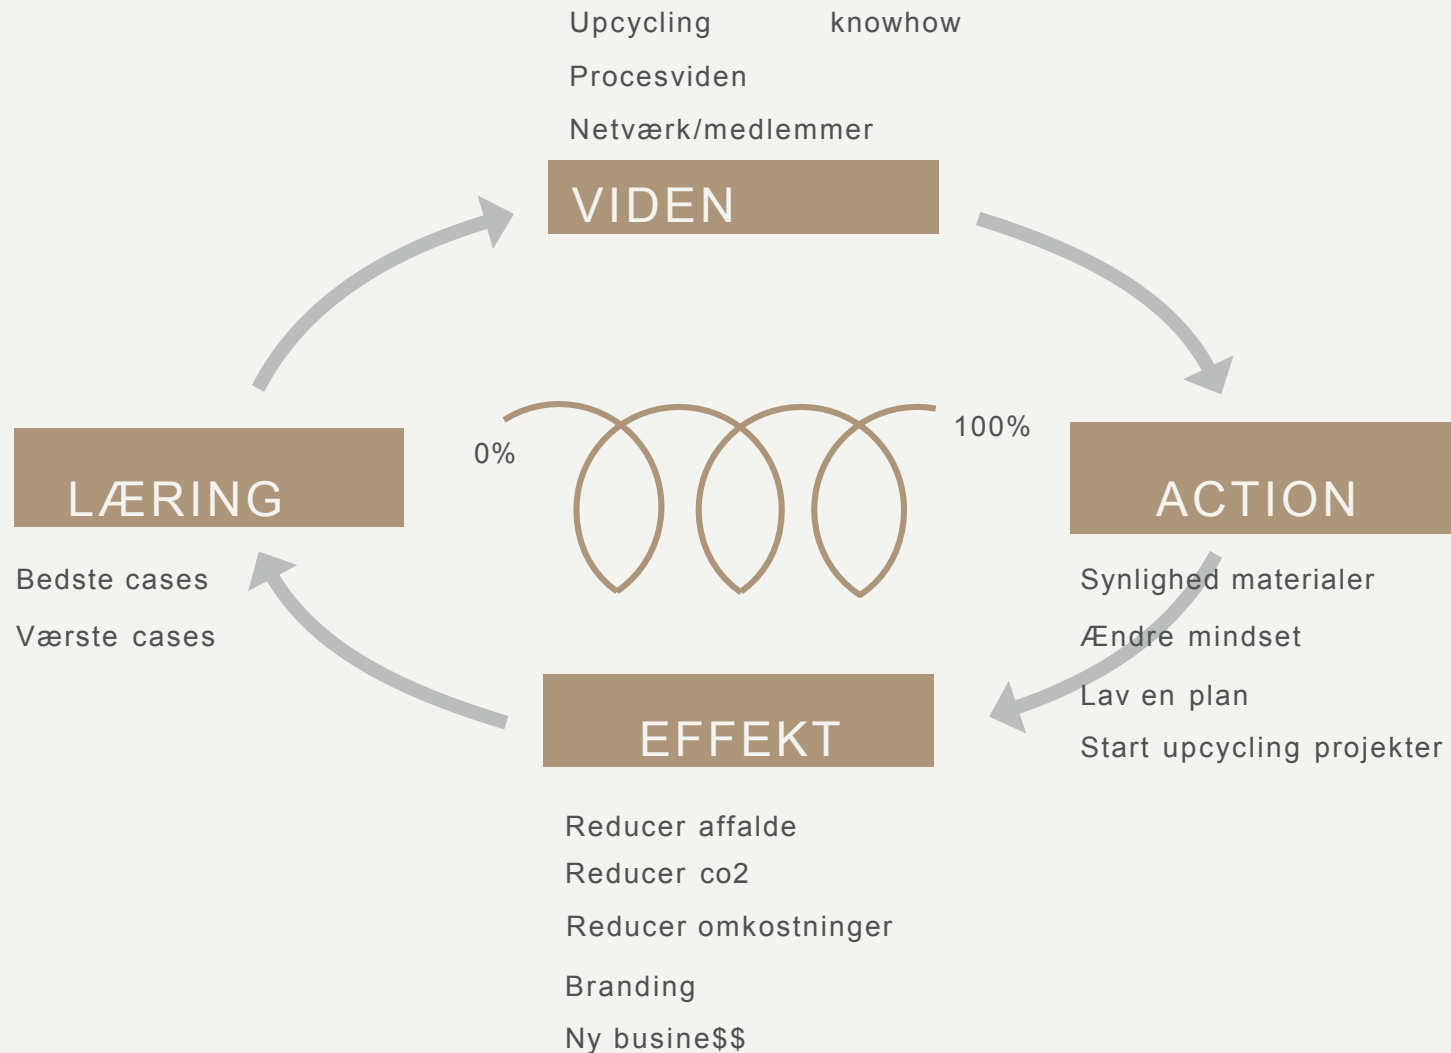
Upcycling knowhow

Procesviden

Netværk/medlemmer

VIDEN

0%

100%

LÆRING

Bedste cases

Værste cases

ACTION

Synlighed materialer

Ændre mindset

Lav en plan

Start upcycling projekter

EFFEKT

Reducer affalde

Reducer co2

Reducer omkostninger

Branding

Ny busine$$